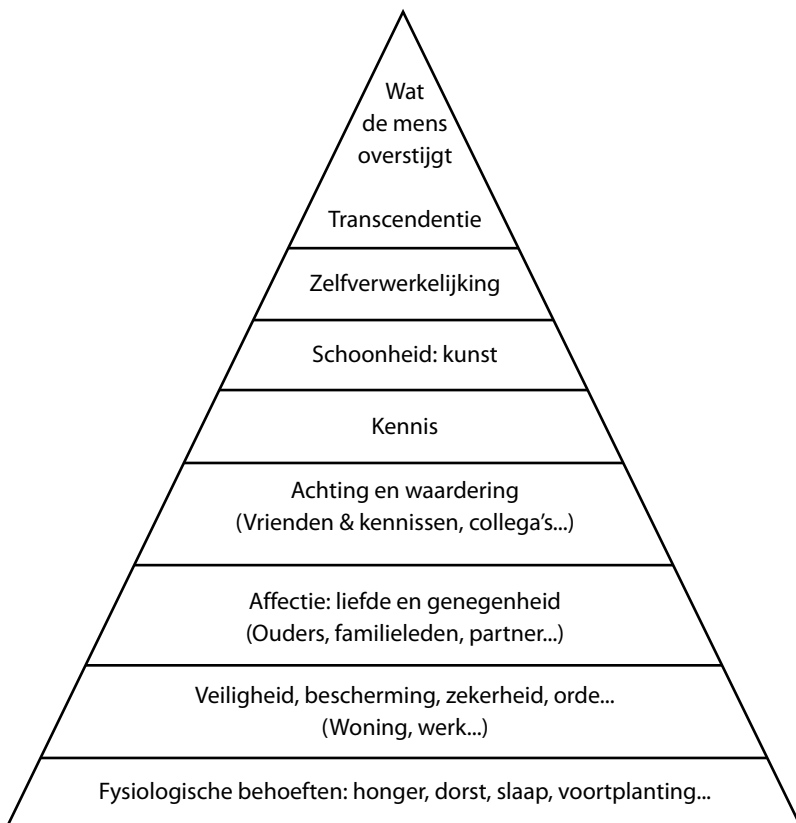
Wat de mens overstijgt

Transcendentie

Zelfverwerkelijking

Schoonheid: kunst

Kennis

Achting en waardering
(Vrienden & kennissen, collega's...)

Affectie: liefde en genegenheid
(Ouders, familieleden, partner...)

Veiligheid, bescherming, zekerheid, orde...
(Woning, werk...)

Fysiologische behoeften: honger, dorst, slaap, voortplanting...